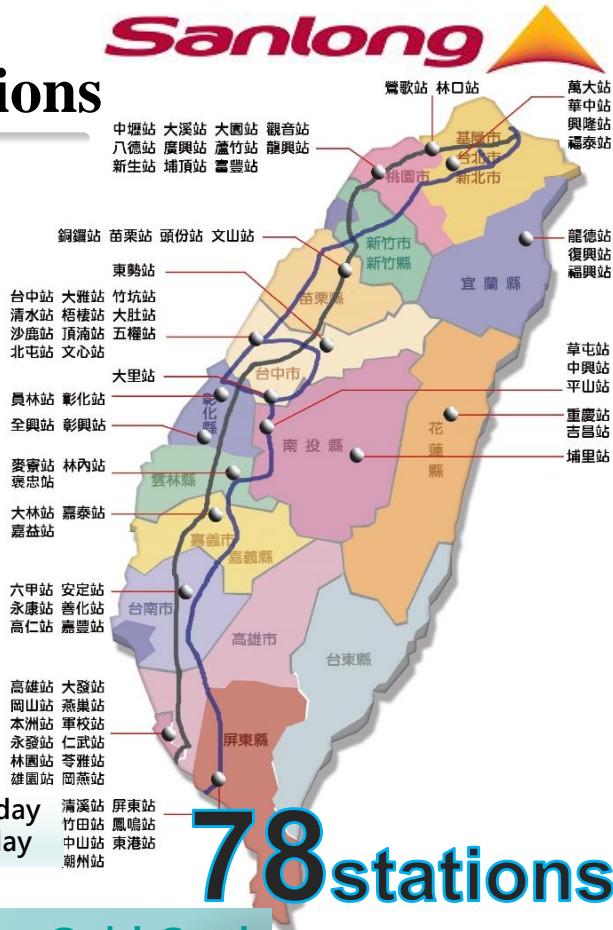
Sanlong

ions

鶯歌站 林口站

萬大站
華中站
興隆站
福泰站

中壢站 大溪站 大園站 觀音站
八德站 廣興站 蘆竹站 龍興站
新生站 埔頂站 富豐站

基隆市
台北市
新北市
桃園市

銅鑼站 苗栗站 頭份站 文山站

新竹市
新竹縣

龍德站
復興站
福興站

宜蘭縣

東勢站

苗栗縣

台中站 大雅站 竹坑站
清水站 梧棲站 大肚站
沙鹿站 頂湳站 五權站
北屯站 文心站

草屯站
中興站
平山站

大里站

台中市

員林站 彰化站

彰化縣

重慶站
吉昌站

全興站 彰興站

南投縣

花蓮縣

埔里站

麥寮站 林內站
褒忠站

雲林縣

大林站 嘉泰站
嘉益站

嘉義市
嘉義縣

六甲站 安定站
永康站 善化站
高仁站 嘉豐站

台南市

高雄市

台東縣

高雄站 大發站
岡山站 燕巢站
本洲站 軍校站
永發站 仁武站
林園站 苓雅站
雄園站 岡燕站

屏東縣

day
ay

清溪站 屏東站
竹田站 鳳鳴站
中山站 東港站
潮州站

78stations